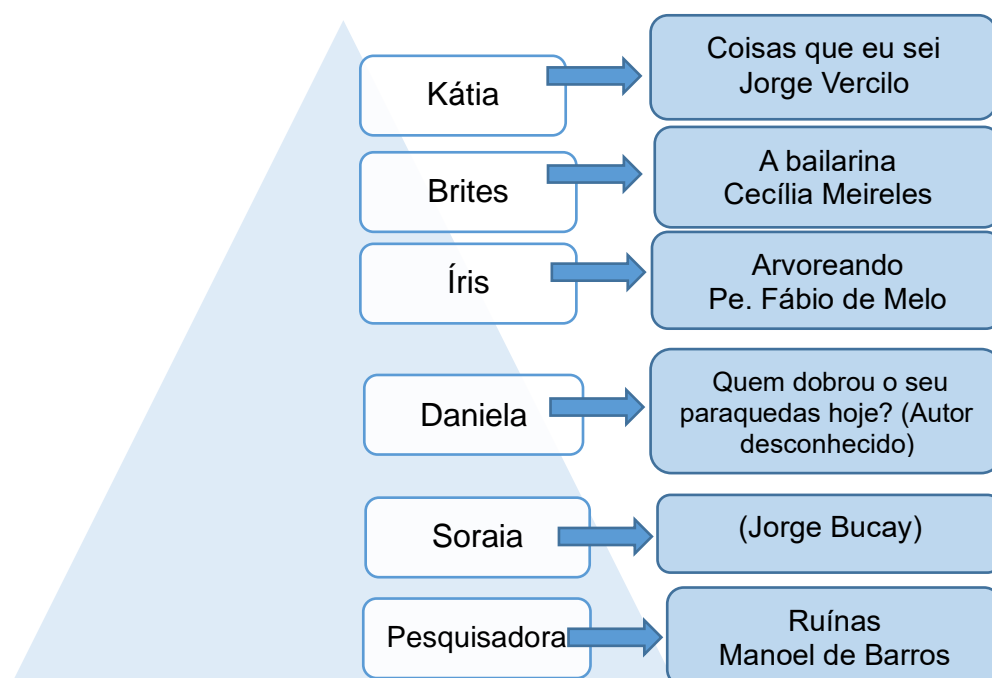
Kátia

Coisas que eu sei
Jorge Vercilo

Brites

A bailarina
Cecília Meireles

Íris

Arvoreando
Pe. Fábio de Melo

Daniela

Quem dobrou o seu paraquedas hoje? (Autor desconhecido)

Soraia

(Jorge Bucay)

Pesquisadora

Ruínas
Manoel de Barros